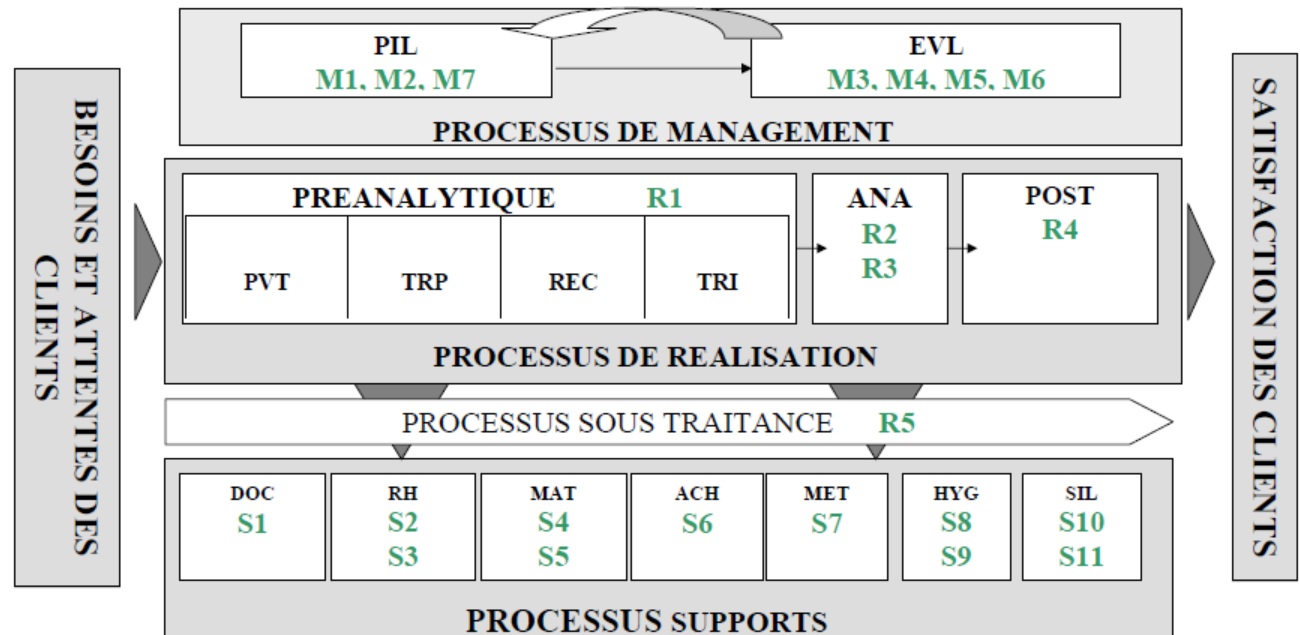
BESOINS ET ATTENTES DES CLIENTS

PIL
M1, M2, M7

EVL
M3, M4, M5, M6

PROCESSUS DE MANAGEMENT

PREANALYTIQUE R1

PVT

TRP

REC

TRI

ANA
R2
R3

POST
R4

PROCESSUS DE REALISATION

PROCESSUS SOUS TRAITANCE R5

DOC
S1

RH
S2
S3

MAT
S4
S5

ACH
S6

MET
S7

HYG
S8
S9

SIL
S10
S11

PROCESSUS SUPPORTS

SATISFACTION DES CLIENTS